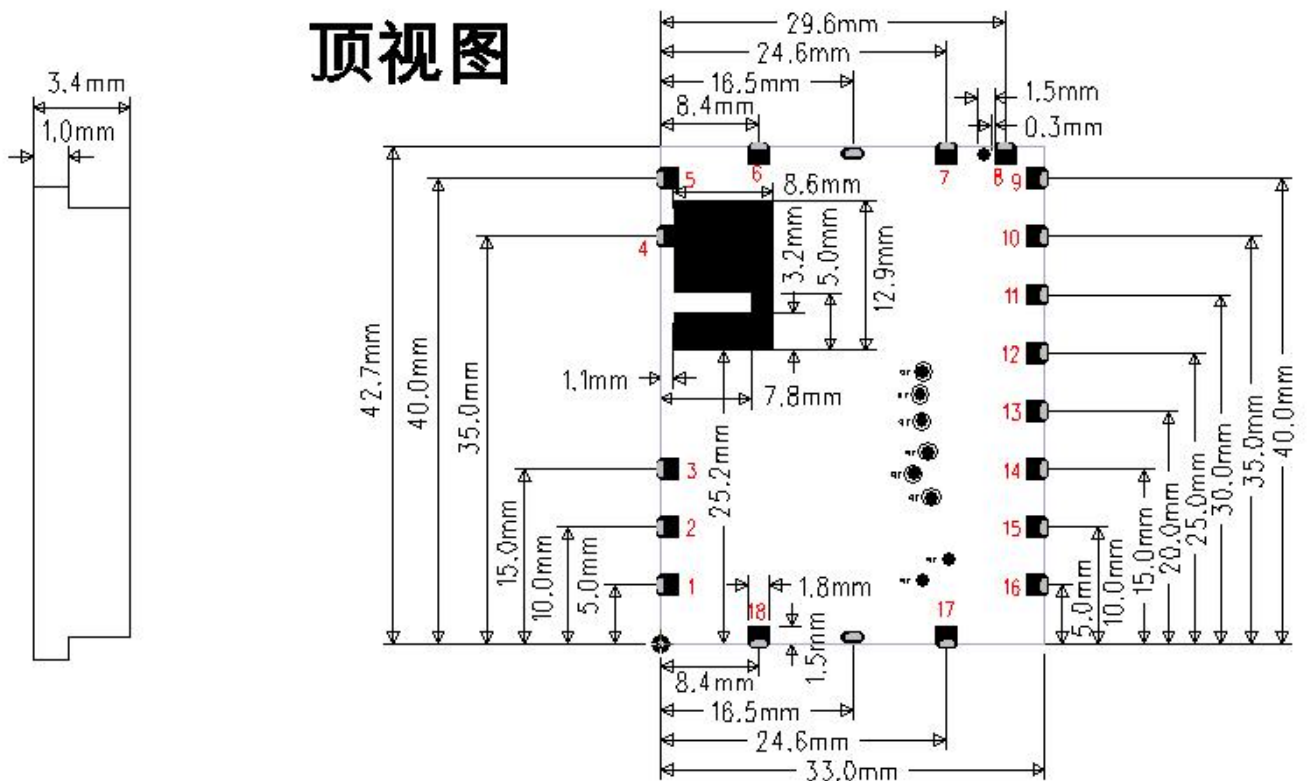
顶视图

3.4mm
1.0mm

29.6mm
24.6mm
16.5mm
8.4mm
1.5mm
0.3mm
5
6
7
8
9
8.6mm
4
3.2mm
5.0mm
12.9mm
10
11
12
13
14
15
16
1.1mm
7.8mm
42.7mm
40.0mm
35.0mm
25.2mm
3
2
1
15.0mm
10.0mm
5.0mm
1.8mm
18
17
1.5mm
5.0mm
10.0mm
15.0mm
20.0mm
25.0mm
30.0mm
35.0mm
40.0mm
8.4mm
16.5mm
24.6mm
33.0mm